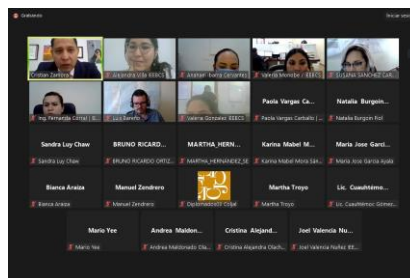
Cristian Zamora
Alejandra Vda EEBCS
Aracen barro Cervantes
Valeria Morrobe / EEBCS
LUSANA SANCHEZ CA
Ing. Fernanda Corral | E...
Luis Barreto
Valeria Gonzalez EEBCS
Paola Vargas Ca...
Paola Vargas Carballo |
Natalia Burgoin...
Natalia Burgoin Rol
Sandra Luy Chaw
Sandra Luy Chaw
BRUNO RICARD...
BRUNO RICARDO ORTIZ...
MARTHA_HERN...
MARTHA_HERNANDEZ_SE
Karina Mabel M...
Karina Mabel Mora Sán...
Maria Jose Garci...
Maria Jose Garcia Ayala
Bianca Araiza
Bianca Araiza
Manuel Zendrero
Manuel Zendrero
Diplomado03 Cdjal
Martha Troyo
Martha Troyo
Lic. Cuauhtéme...
Lic. Cuauhtémoc Gómez...
Mario Yee
Mario Yee
Andrea Maldon...
Andrea Maldonado Ola...
Cristina Alejand...
Cristina Alejandra Olach...
Joel Valencia Nu...
Joel Valencia Nuñez EE...